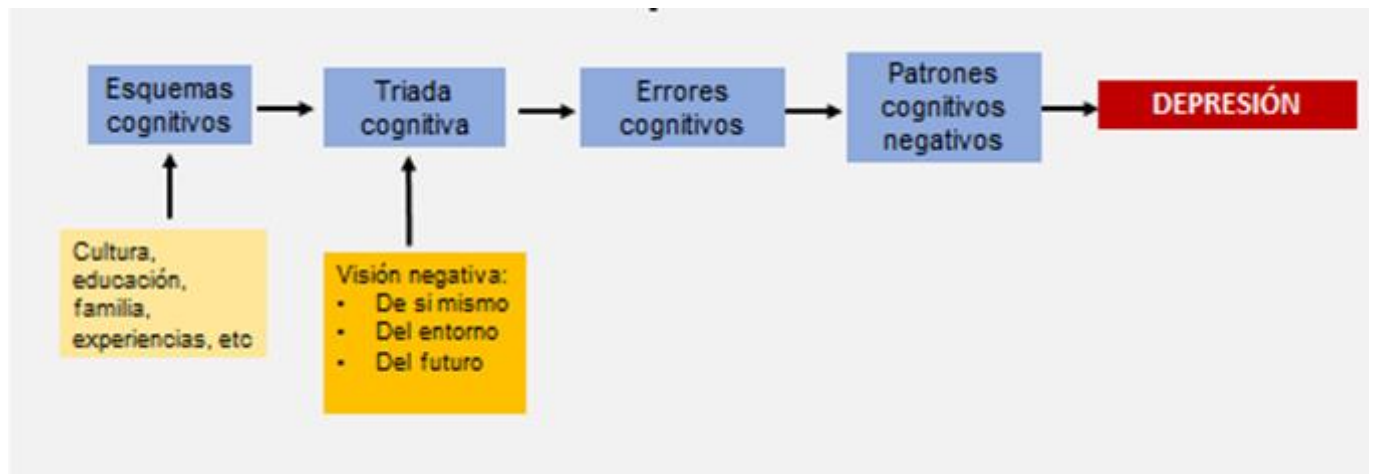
Esquemas cognitivos

Triada cognitiva

Errores cognitivos

Patrones cognitivos negativos

DEPRESIÓN

Cultura, educación, familia, experiencias, etc

Visión negativa:
- De si mismo
- Del entorno
- Del futuro